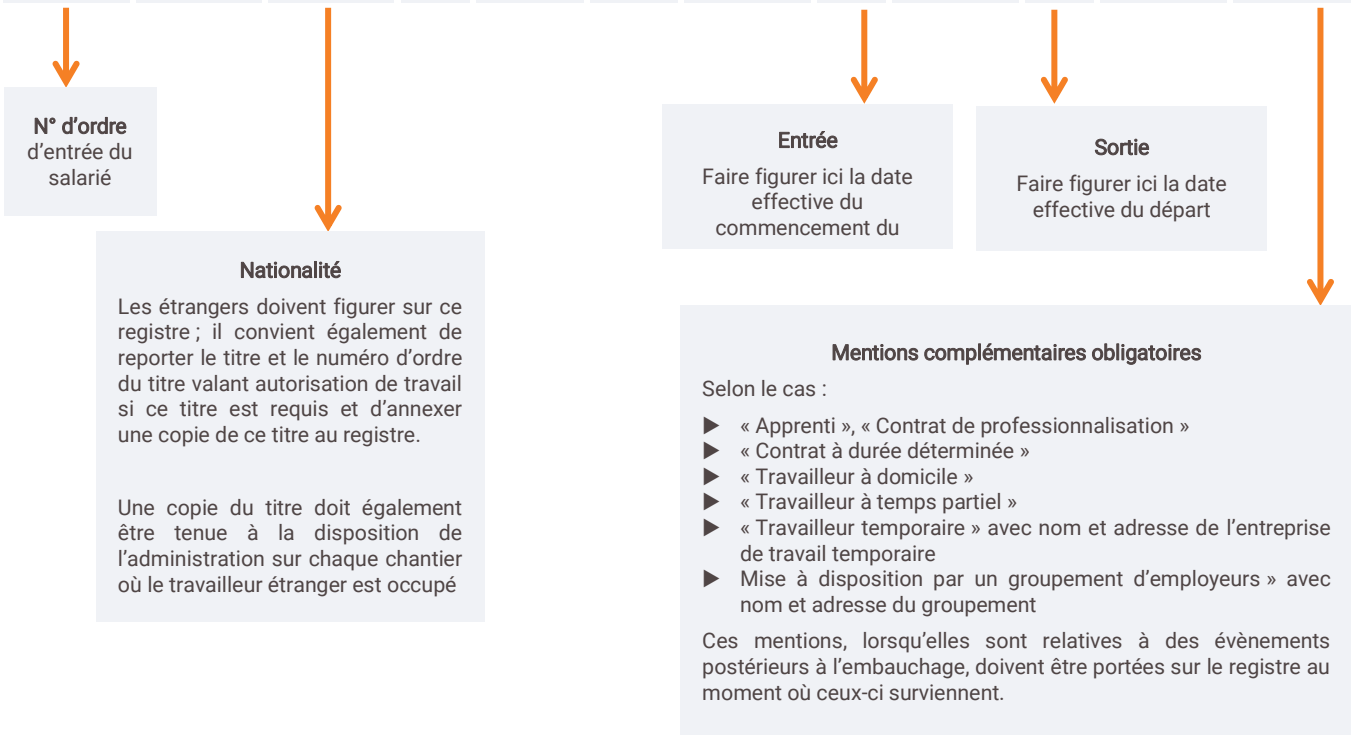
N° d'ordre
d'entrée du salarié

Nationalité

Les étrangers doivent figurer sur ce registre ; il convient également de reporter le titre et le numéro d'ordre du titre valant autorisation de travail si ce titre est requis et d'annexer une copie de ce titre au registre.

Une copie du titre doit également être tenue à la disposition de l'administration sur chaque chantier où le travailleur étranger est occupé

Entrée

Faire figurer ici la date effective du commencement du

Sortie

Faire figurer ici la date effective du départ

Mentions complémentaires obligatoires

Selon le cas :

- « Apprenti », « Contrat de professionnalisation »
- « Contrat à durée déterminée »
- « Travailleur à domicile »
- « Travailleur à temps partiel »
- « Travailleur temporaire » avec nom et adresse de l'entreprise de travail temporaire
- Mise à disposition par un groupement d'employeurs » avec nom et adresse du groupement

Ces mentions, lorsqu'elles sont relatives à des évènements postérieurs à l'embauchage, doivent être portées sur le registre au moment où ceux-ci surviennent.